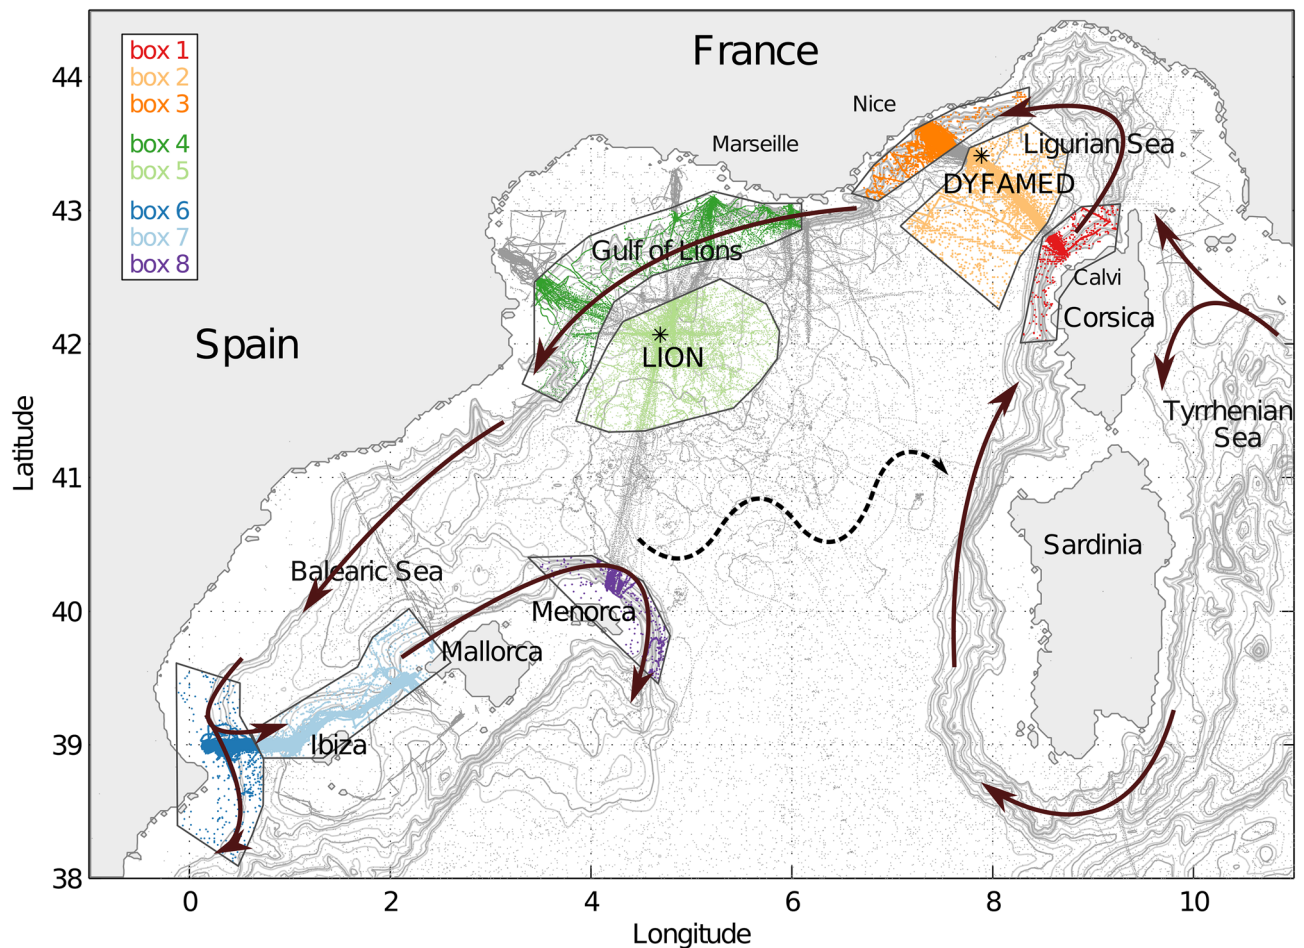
box 1
box 2
box 3
box 4
box 5
box 6
box 7
box 8

France

Nice

Marseille

Ligurian Sea

DYFAMED

Gulf of Lions

Calvi

Corsica

Spain

LION

Tyrrhenian Sea

Sardinia

Balearic Sea

Menorca

Mallorca

Ibiza

44
43
42
41
40
39
38

Latitude

0
2
4
6
8
10

Longitude